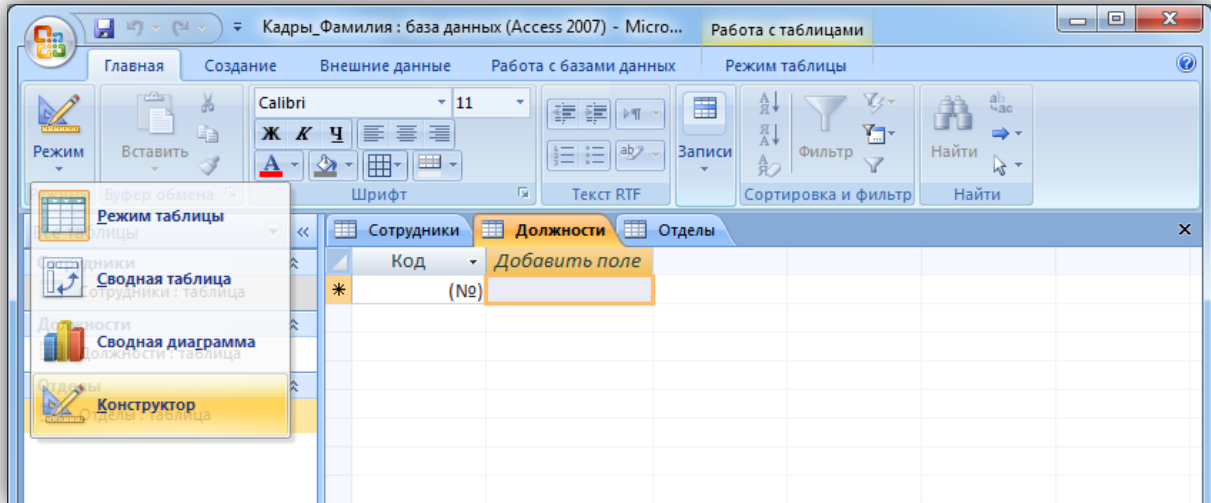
Кадры_Фамилия : база данных (Access 2007) - Micro...
Работа с таблицами

Главная
Создание
Внешние данные
Работа с базами данных
Режим таблицы

Режим
Вставить
Буфер обмена
Calibri
11
Ж
К
Ч
А
Шрифт
Текст RTF
Записи
Фильтр
Сортировка и фильтр
Найти
Найти

Режим таблицы
Сводная таблица
Сводная диаграмма
Конструктор

Все таблицы
Сотрудники
Сотрудники : таблица
Должности
Должности : таблица
Отделы
Отделы : таблица

Сотрудники
Должности
Отделы

| | Код | Добавить поле |
|---|---|---|
| * | (№) | |